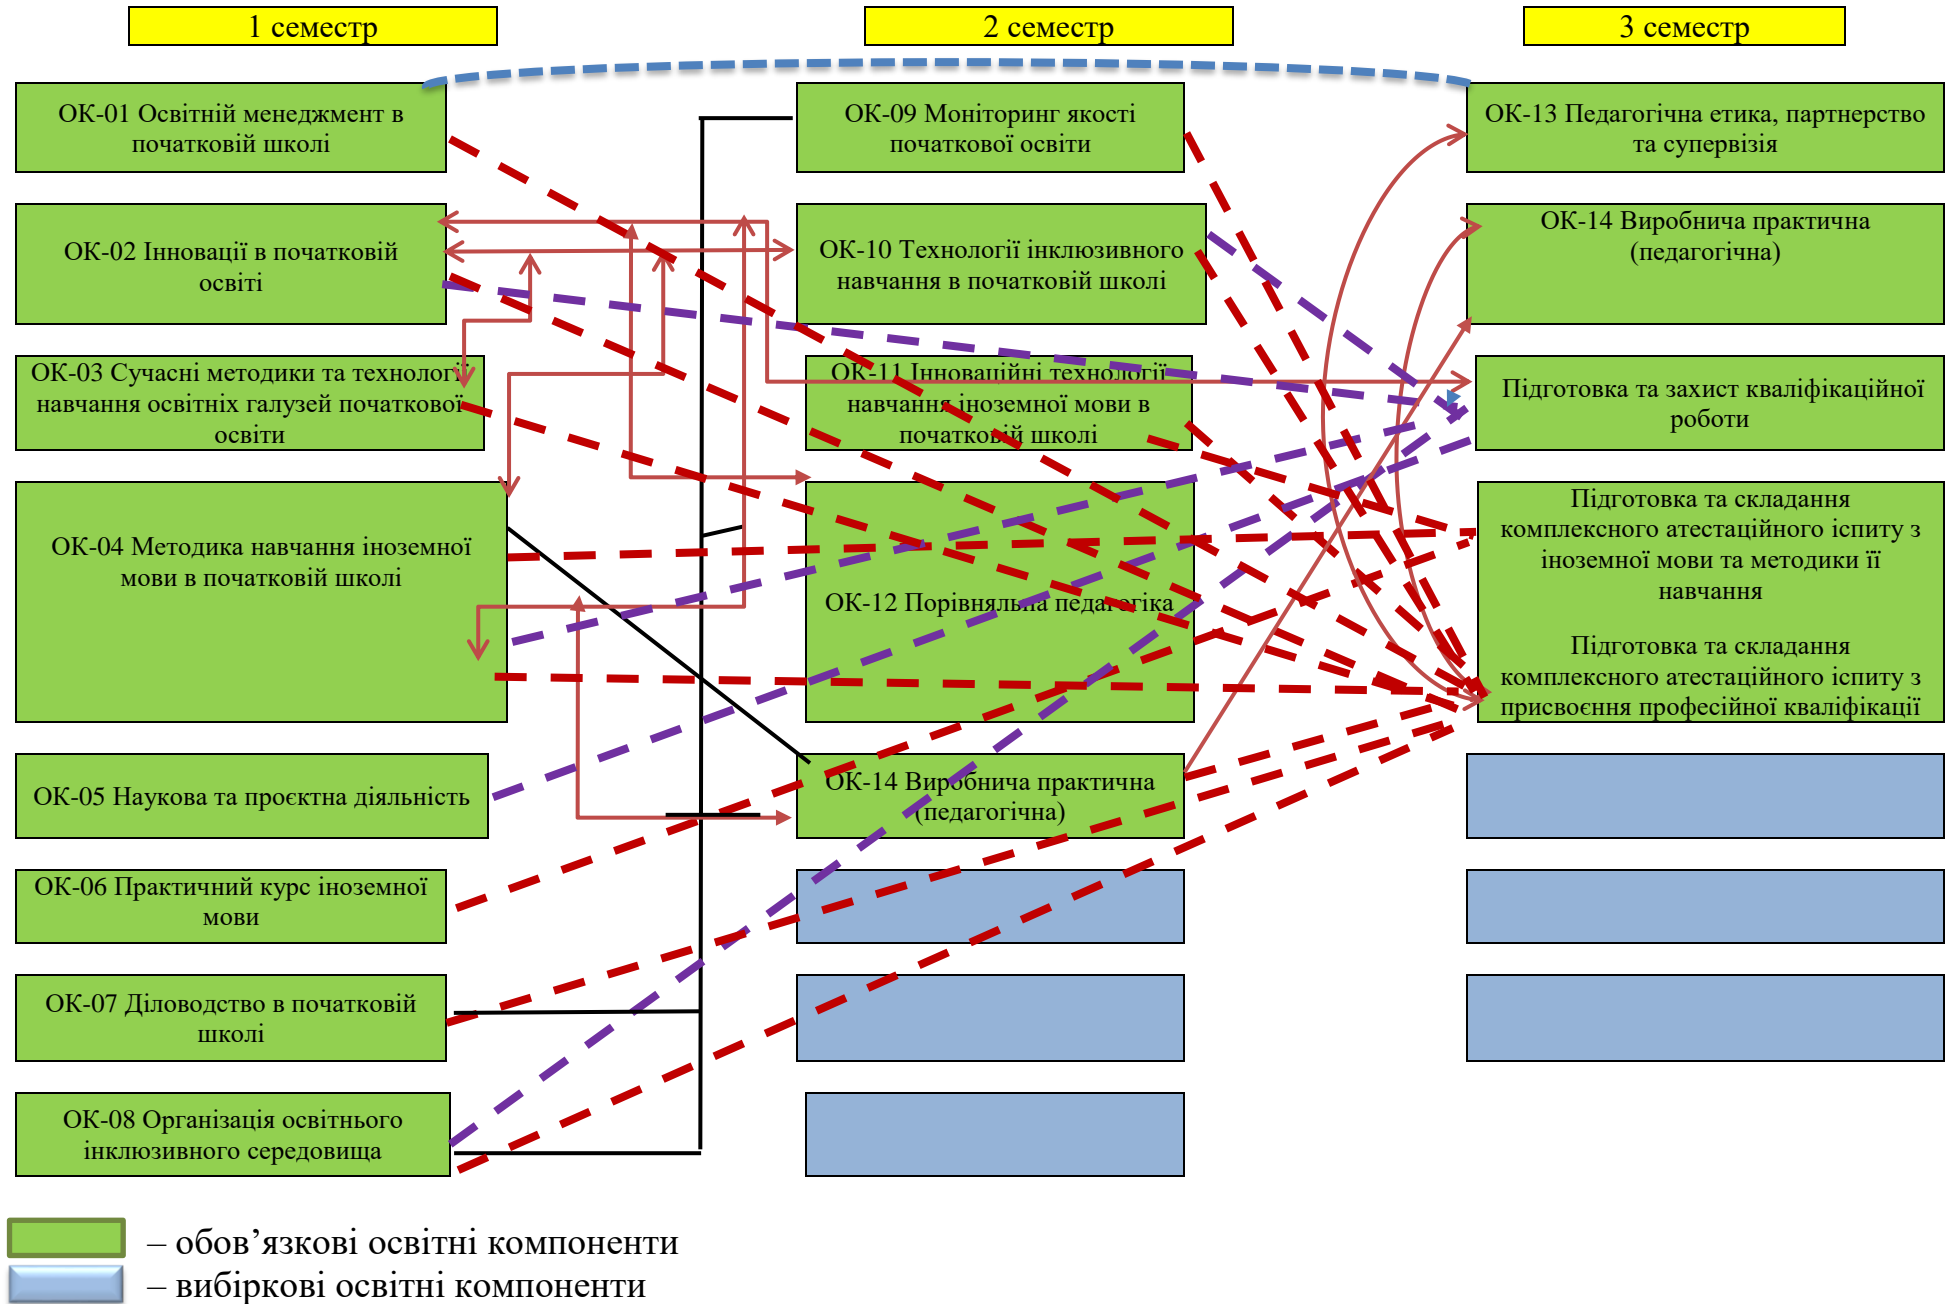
1 семестр

2 семестр

3 семестр

ОК-01 Освітній менеджмент в початковій школі

ОК-02 Інновації в початковій освіті

ОК-03 Сучасні методики та технології навчання освітніх галузей початкової освіти

ОК-04 Методика навчання іноземної мови в початковій школі

ОК-05 Наукова та проєктна діяльність

ОК-06 Практичний курс іноземної мови

ОК-07 Діловодство в початковій школі

ОК-08 Організація освітнього інклюзивного середовища

ОК-09 Моніторинг якості початкової освіти

ОК-10 Технології інклюзивного навчання в початковій школі

ОК-11 Інноваційні технології навчання іноземної мови в початковій школі

ОК-12 Порівняльна педагогіка

ОК-14 Виробнича практична (педагогічна)

ОК-13 Педагогічна етика, партнерство та супервізія

ОК-14 Виробнича практична (педагогічна)

Підготовка та захист кваліфікаційної роботи

Підготовка та складання комплексного атестаційного іспиту з іноземної мови та методики її навчання

Підготовка та складання комплексного атестаційного іспиту з присвоєння професійної кваліфікації

– обов’язкові освітні компоненти

– вибіркові освітні компоненти